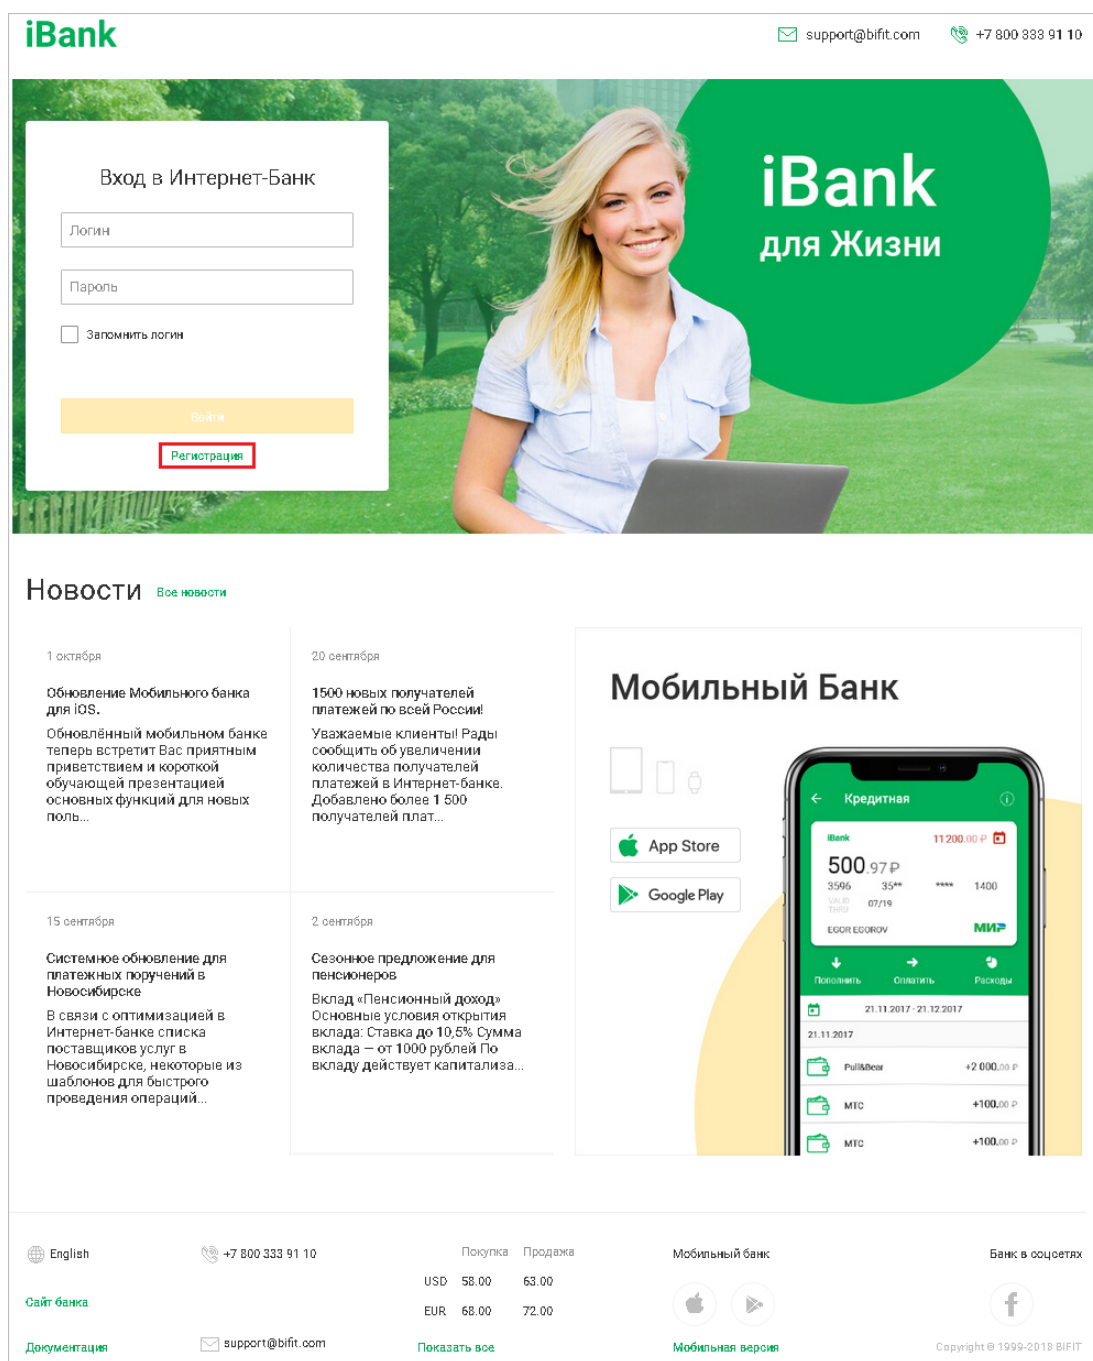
iBank

support@bifit.com +7 800 333 91 10

Вход в Интернет-Банк

Логин

Пароль

Запомнить логин

Войти

Регистрация

iBank
для Жизни

Новости Все новости

1 октября

Обновление Мобильного банка для iOS.

Обновлённый мобильном банке теперь встретит Вас приятным приветствием и короткой обучающей презентацией основных функций для новых поль...

20 сентября

1500 новых получателей платежей по всей России!

Уважаемые клиенты! Рады сообщить об увеличении количества получателей платежей в Интернет-банке. Добавлено более 1 500 получателей плат...

15 сентября

Системное обновление для платежных поручений в Новосибирске

В связи с оптимизацией в Интернет-банке списка поставщиков услуг в Новосибирске, некоторые из шаблонов для быстрого проведения операций...

2 сентября

Сезонное предложение для пенсионеров

Вклад «Пенсионный доход» Основные условия открытия вклада: Ставка до 10,5% Сумма вклада — от 1000 рублей По вкладу действует капитализа...

Мобильный Банк

App Store

Google Play

Кредитная

iBank 11 200.00 ₽

500.97 ₽

3596 35** **** 1400

VALID THRU 07/19

EGOR EGOROV МИР

Пополнить Оплатить Расходы

21.11.2017 - 21.12.2017

21.11.2017

PullMBear +2 000.00 ₽

МТС +100.00 ₽

МТС +100.00 ₽

English

+7 800 333 91 10

Покупка Продажа

| | Покупка | Продажа |
|---|---|---|
| USD | 58.00 | 63.00 |
| EUR | 68.00 | 72.00 |

Мобильный банк

Банк в соцсетях

Сайт банка

Документация

support@bifit.com

Показать все

Мобильная версия

Copyright © 1999-2018 BIFIT